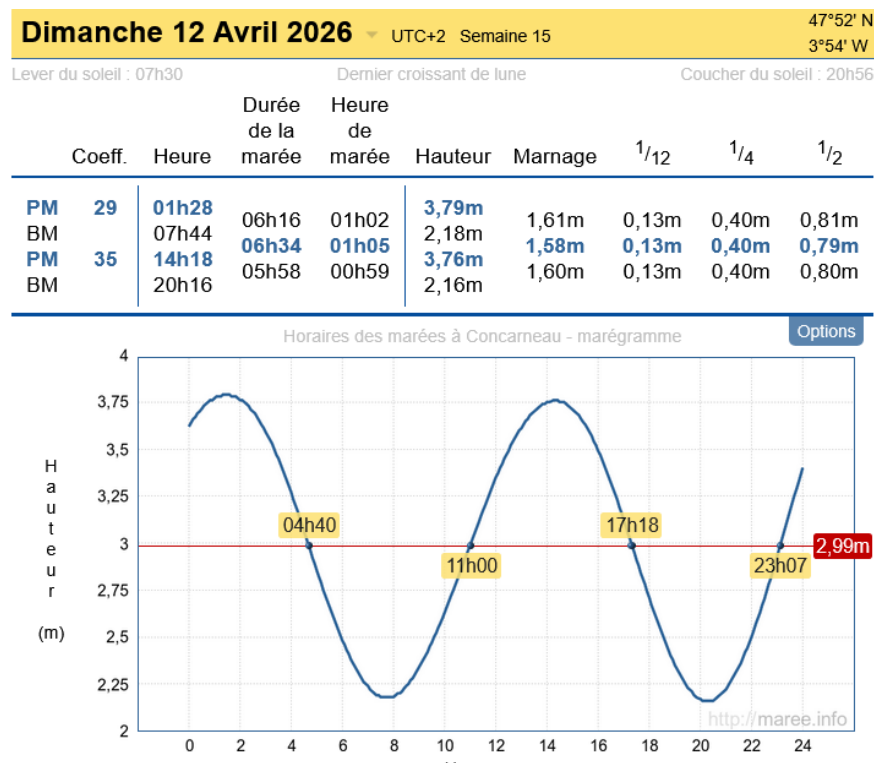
Dimanche 12 Avril 2026 UTC+2 Semaine 15 47°52' N 3°54' W

Lever du soleil : 07h30 Dernier croissant de lune Coucher du soleil : 20h56

| | Coeff. | Heure | Durée de la marée | Heure de marée | Hauteur | Marnage | $^1/_{12}$ | $^1/_4$ | $^1/_2$ |
|---|---|---|---|---|---|---|---|---|---|
| PM | 29 | 01h28 | | | 3,79m | | | | |
| BM | | 07h44 | 06h16 | 01h02 | 2,18m | 1,61m | 0,13m | 0,40m | 0,81m |
| PM | 35 | 14h18 | 06h34 | 01h05 | 3,76m | 1,58m | 0,13m | 0,40m | 0,79m |
| BM | | 20h16 | 05h58 | 00h59 | 2,16m | 1,60m | 0,13m | 0,40m | 0,80m |

Horaires des marées à Concarneau - marégramme

Options

Hauteur (m)

4
3,75
3,5
3,25
3
2,75
2,5
2,25
2

0 2 4 6 8 10 12 14 16 18 20 22 24

04h40
11h00
17h18
23h07
2,99m

http://maree.info